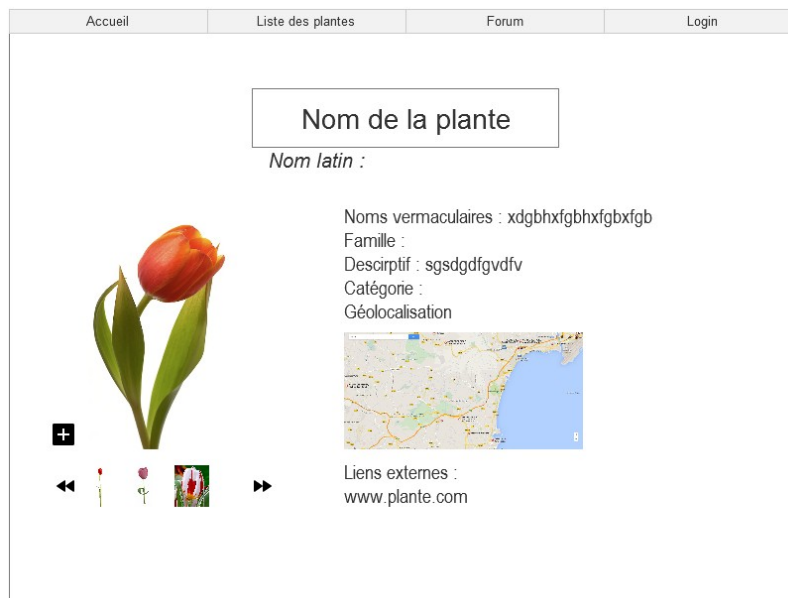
Accueil | Liste des plantes | Forum | Login

Nom de la plante

Nom latin :

Noms vermaculaires : xdgbhxfgbhxfgbxfgb
Famille :
Descirptif : sgsdgdfgvdfv
Catégorie :
Géolocalisation

+

Liens externes :
www.plante.com